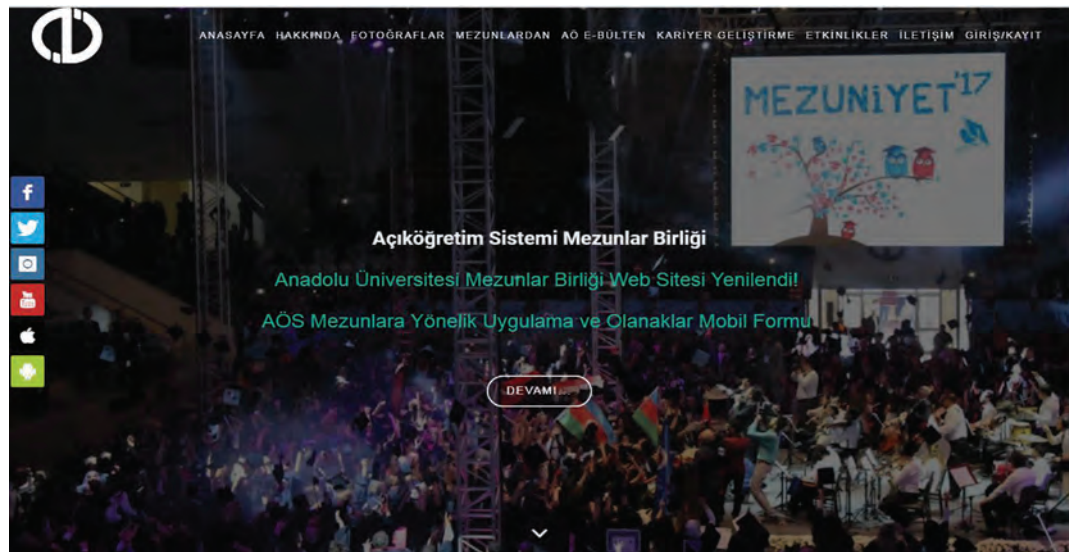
ANASAYFA HAKKINDA FOTOĞRAFLAR MEZUNLARDAN AÖ E-BÜLTEN KARİYER GELİŞTİRME ETKİNLİKLER İLETİŞİM GİRİŞ/KAYIT

MEZUNİYET'17

Açıköğretim Sistemi Mezunlar Birliği

Anadolu Üniversitesi Mezunlar Birliği Web Sitesi Yenilendi!

AÖS Mezunlara Yönelik Uygulama ve Olanaklar Mobil Formu

DEVAMI...